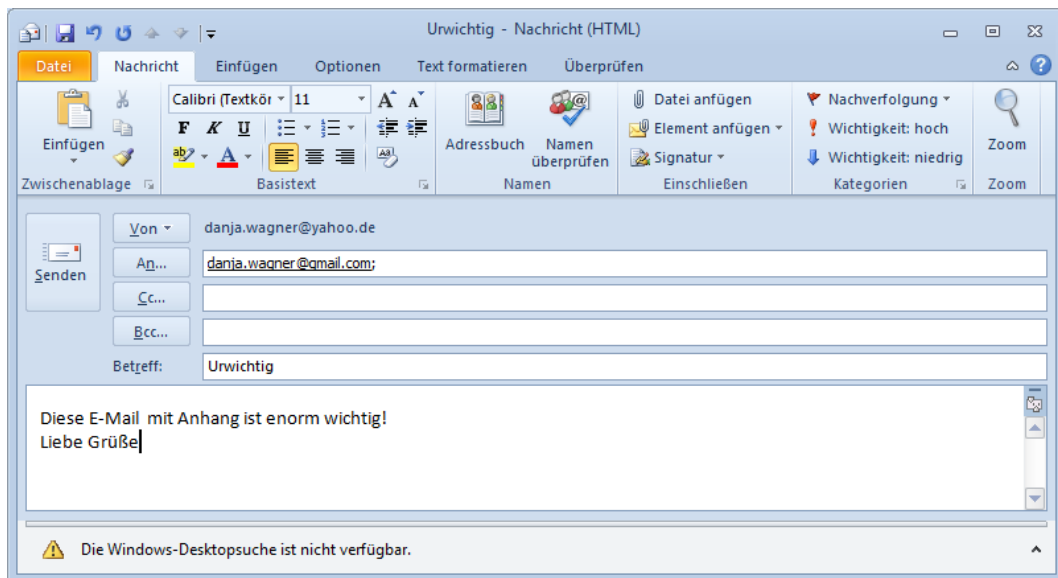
Urwichtig - Nachricht (HTML)

Datei | Nachricht | Einfügen | Optionen | Text formatieren | Überprüfen

Einfügen
Zwischenablage

Calibri (Textkör | 11
F K U
Basistext

Adressbuch
Namen überprüfen
Namen

Datei anfügen
Element anfügen
Signatur
Einschließen

Nachverfolgung
Wichtigkeit: hoch
Wichtigkeit: niedrig
Kategorien

Zoom
Zoom

Senden
Von
danja.wagner@yahoo.de
An...
danja.wagner@gmail.com;
Cc...
Bcc...
Betreff:
Urwichtig

Diese E-Mail mit Anhang ist enorm wichtig!
Liebe Grüße

Die Windows-Desktopsuche ist nicht verfügbar.